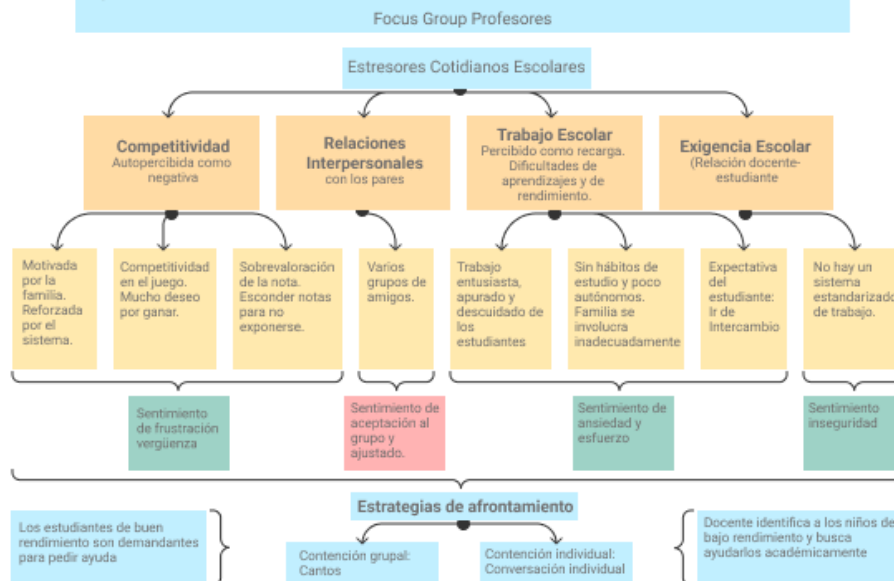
Focus Group Profesores

Estresores Cotidianos Escolares

Competitividad
Autopercibida como negativa

Relaciones Interpersonales
con los pares

Trabajo Escolar
Percibido como recarga. Dificultades de aprendizajes y de rendimiento.

Exigencia Escolar
(Relación docente-estudiante

Motivada por la familia. Reforzada por el sistema.

Competitividad en el juego. Mucho deseo por ganar.

Sobrevaloración de la nota. Esconder notas para no exponerse.

Varios grupos de amigos.

Trabajo entusiasta, apurado y descuidado de los estudiantes

Sin hábitos de estudio y poco autónomos. Familia se involucra inadecuadamente

Expectativa del estudiante: Ir de Intercambio

No hay un sistema estandarizado de trabajo.

Sentimiento de frustración vergüenza

Sentimiento de aceptación al grupo y ajustado.

Sentimiento de ansiedad y esfuerzo

Sentimiento inseguridad

Estrategias de afrontamiento

Los estudiantes de buen rendimiento son demandantes para pedir ayuda

Contención grupal: Cantos

Contención individual: Conversación individual

Docente identifica a los niños de bajo rendimiento y busca ayudarlos académicamente